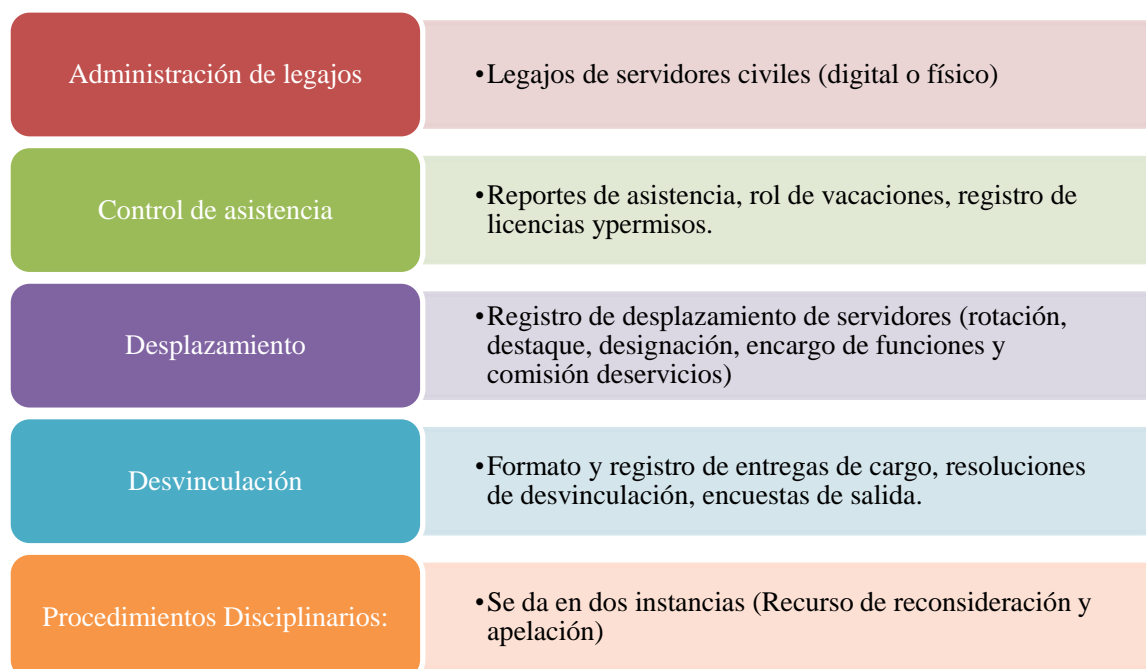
Administración de legajos

•Legajos de servidores civiles (digital o físico)

Control de asistencia

•Reportes de asistencia, rol de vacaciones, registro de licencias ypermisos.

Desplazamiento

•Registro de desplazamiento de servidores (rotación, destaque, designación, encargo de funciones y comisión deservicios)

Desvinculación

•Formato y registro de entregas de cargo, resoluciones de desvinculación, encuestas de salida.

Procedimientos Disciplinarios:

•Se da en dos instancias (Recurso de reconsideración y apelación)